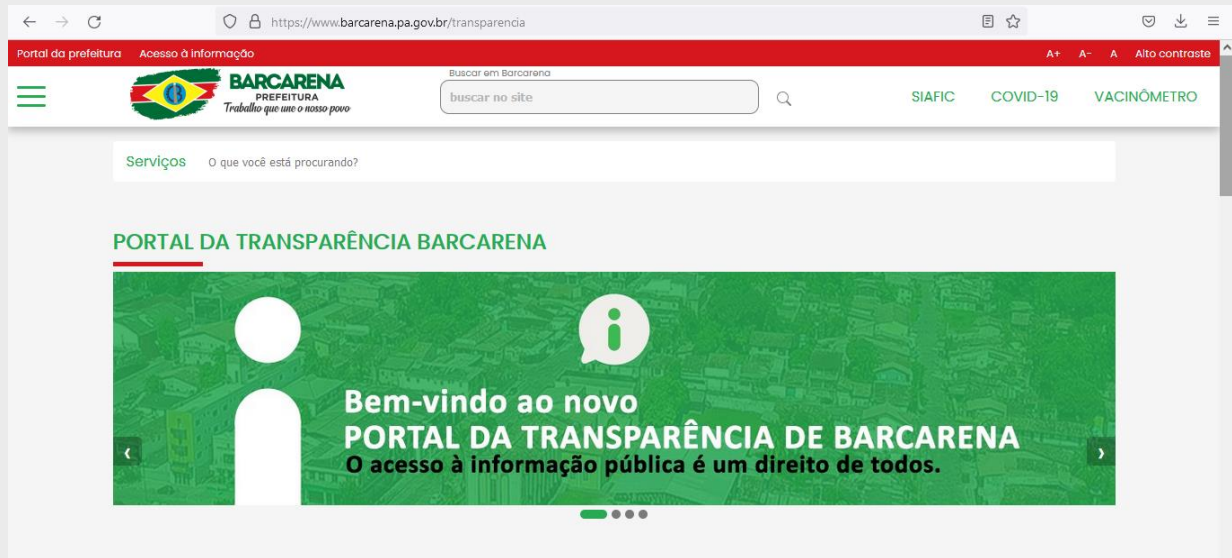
https://www.barcarena.pa.gov.br/transparencia

Portal da prefeitura Acesso à informação A+ A- A Alto contraste

BARCARENA PREFEITURA Trabalho que une o nosso povo

Buscar em Barcarena
buscar no site

SIAFIC COVID-19 VACINÔMETRO

Serviços O que você está procurando?

PORTAL DA TRANSPARÊNCIA BARCARENA

Bem-vindo ao novo
PORTAL DA TRANSPARÊNCIA DE BARCARENA
O acesso à informação pública é um direito de todos.

‹ ›